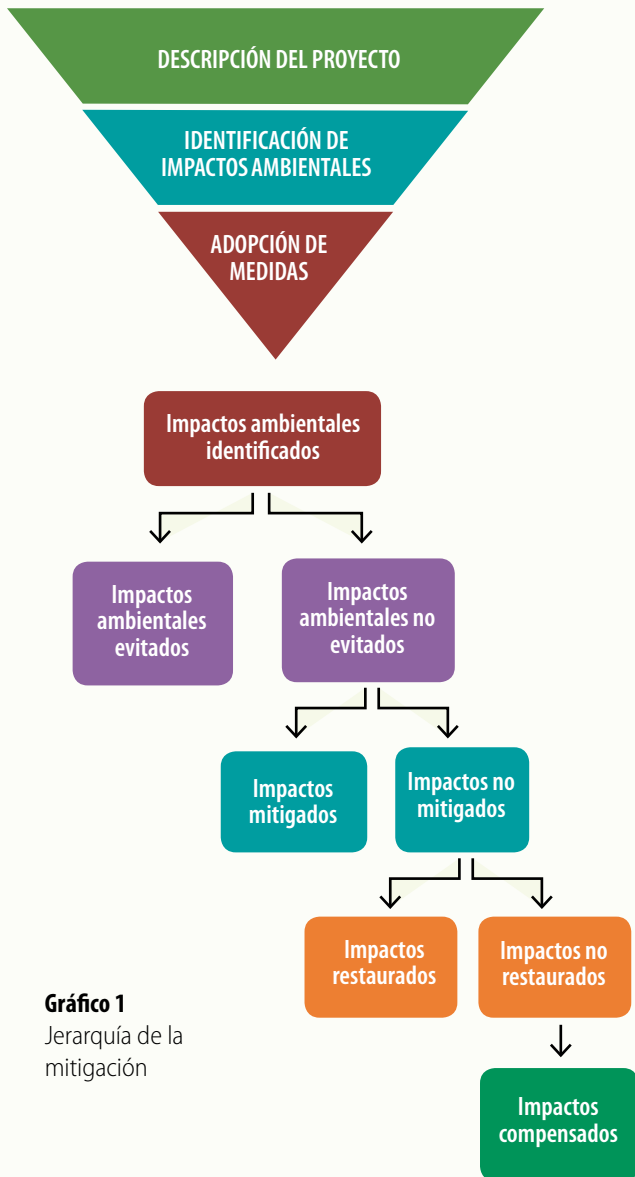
DESCRIPCIÓN DEL PROYECTO

IDENTIFICACIÓN DE IMPACTOS AMBIENTALES

ADOPCIÓN DE MEDIDAS

Impactos ambientales identificados

Impactos ambientales evitados

Impactos ambientales no evitados

Impactos mitigados

Impactos no mitigados

Impactos restaurados

Impactos no restaurados

Impactos compensados

**Gráfico 1**
Jerarquía de la mitigación